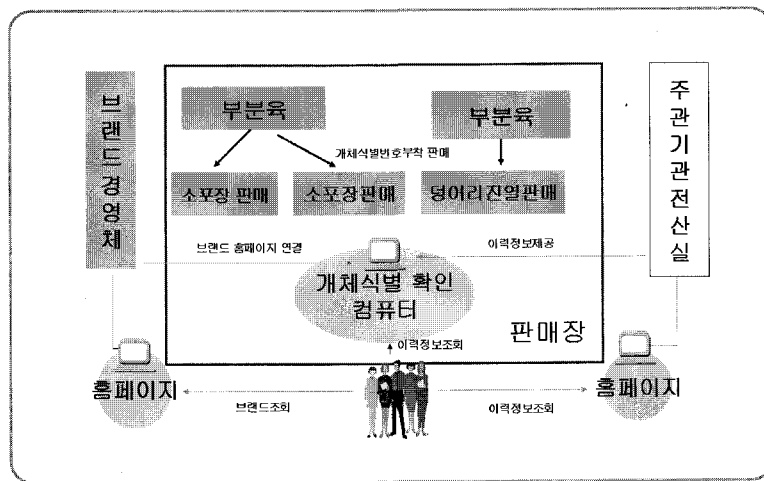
브랜드경영체

부분육

부분육

개체식별번호부착 판매

소포장 판매

소포장판매

덩어리진열판매

브랜드 홈페이지 연결

이력정보제공

개체식별 확인 컴퓨터

판매장

이력정보조회

홈페이지

브랜드조회

이력정보조회

홈페이지

주관기관전산실